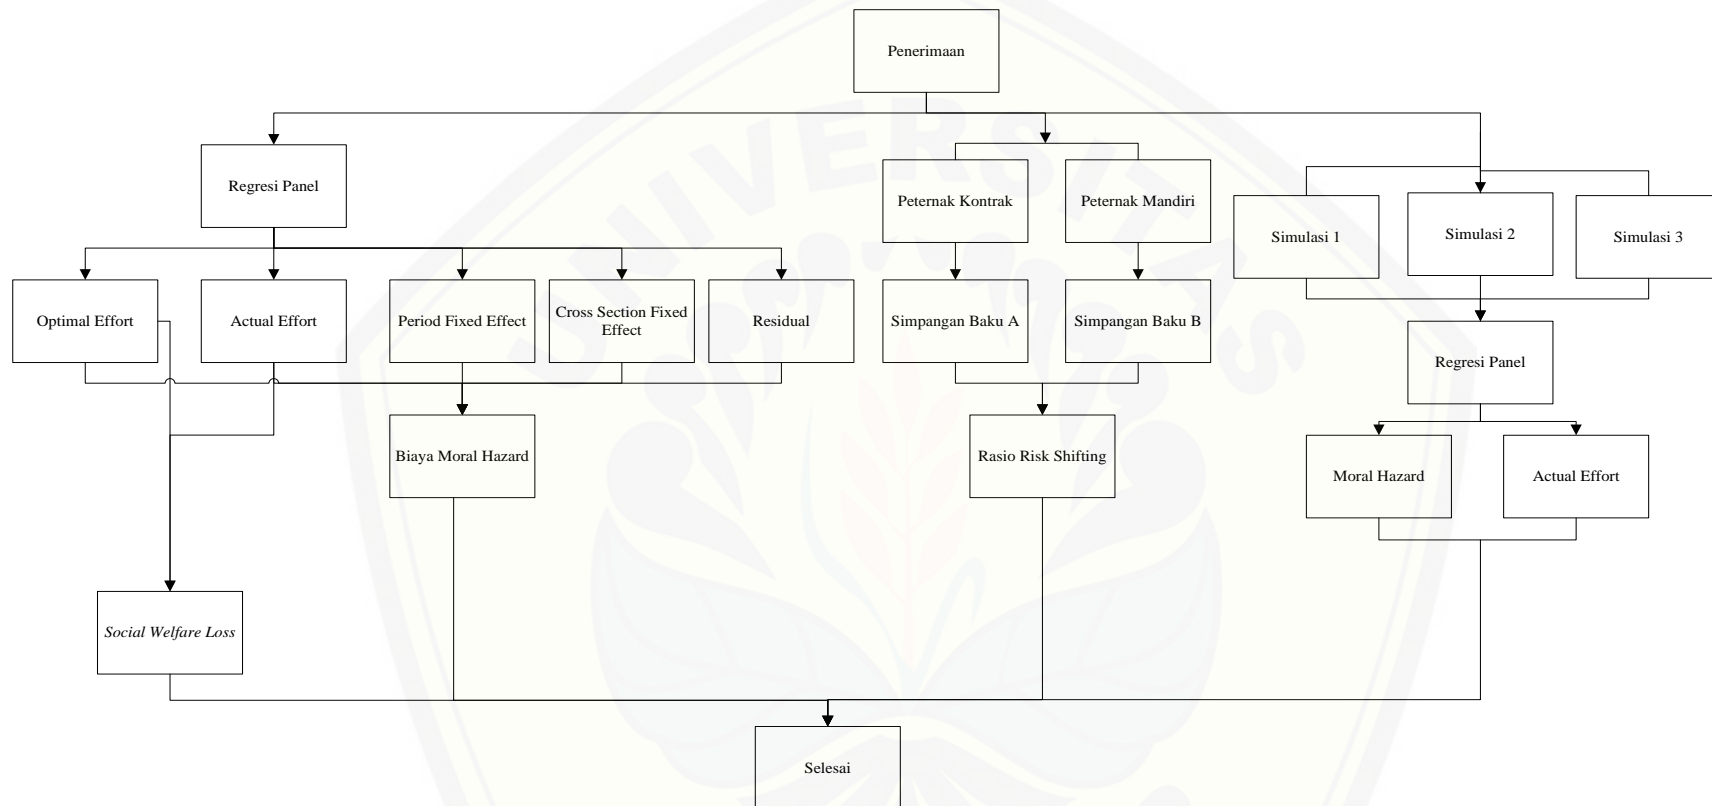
Penerimaan

Regresi Panel

Optimal Effort

Actual Effort

Period Fixed Effect

Cross Section Fixed Effect

Residual

Biaya Moral Hazard

Social Welfare Loss

Peternak Kontrak

Peternak Mandiri

Simpangan Baku A

Simpangan Baku B

Rasio Risk Shifting

Simulasi 1

Simulasi 2

Simulasi 3

Regresi Panel

Moral Hazard

Actual Effort

Selesai